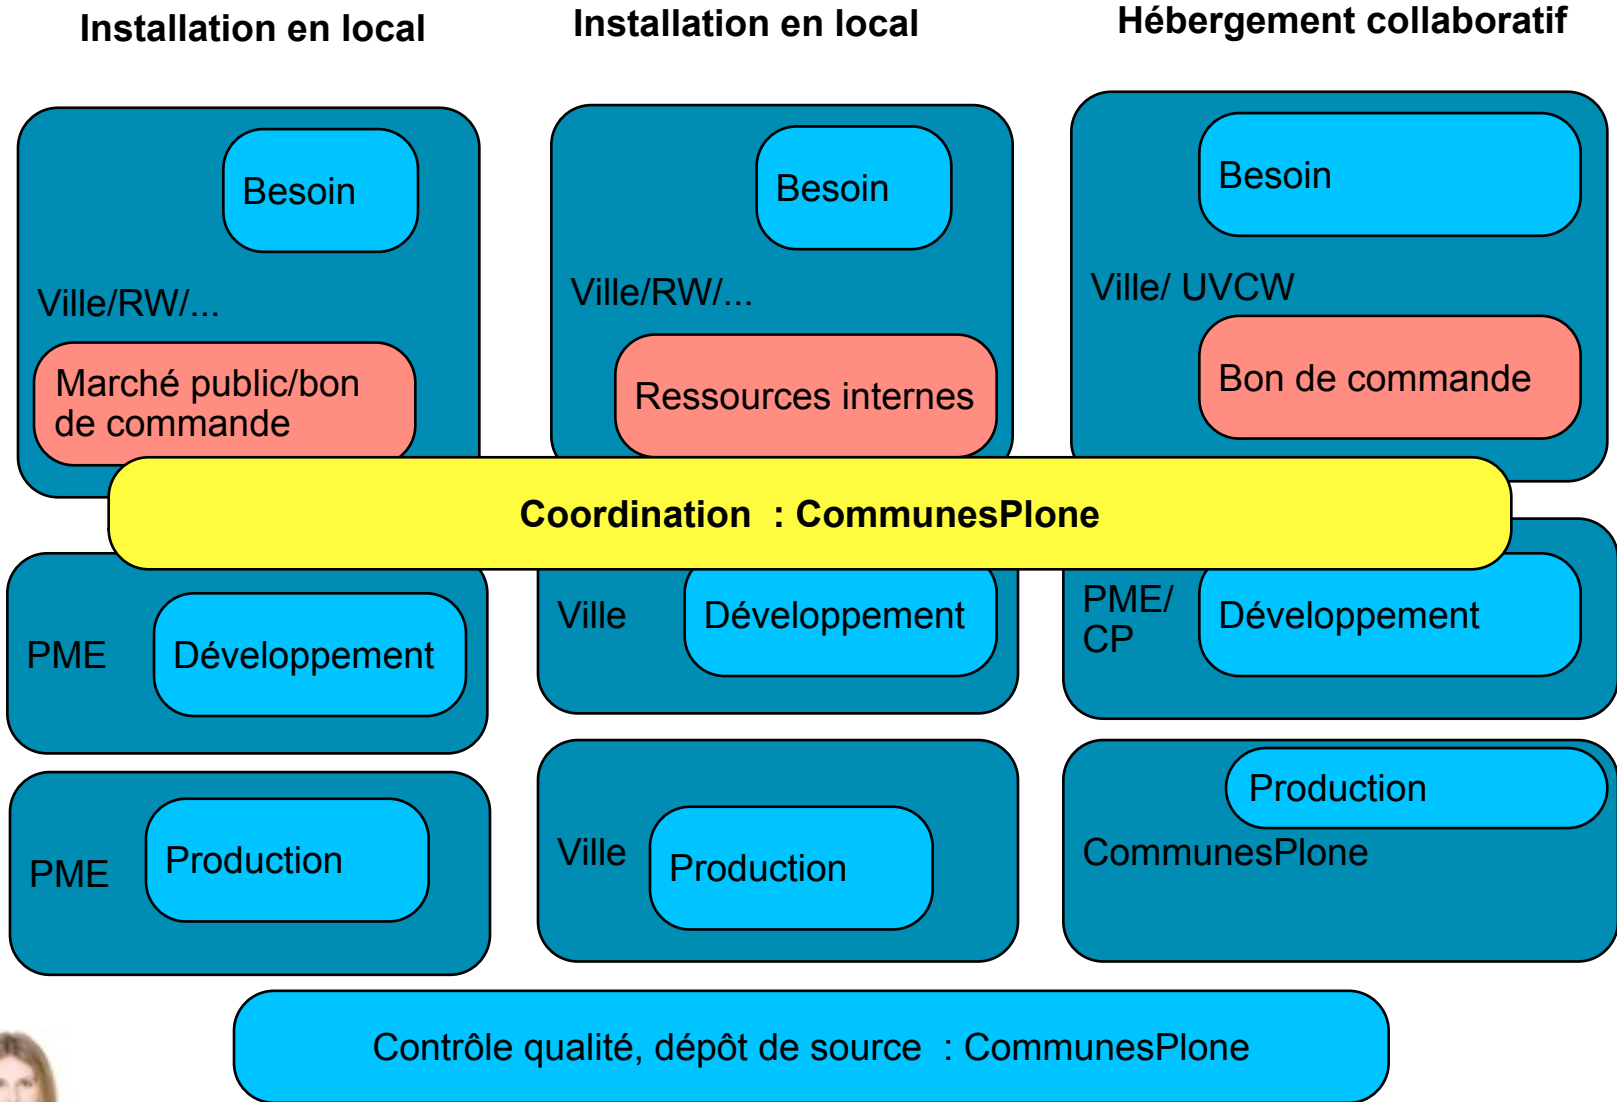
Installation en local

Installation en local

Hébergement collaboratif

Besoin

Ville/RW/...

Marché public/bon de commande

Besoin

Ville/RW/...

Ressources internes

Besoin

Ville/ UVCW

Bon de commande

Coordination : CommunesPlone

PME

Développement

Ville

Développement

PME/ CP

Développement

PME

Production

Ville

Production

Production

CommunesPlone

Contrôle qualité, dépôt de source : CommunesPlone